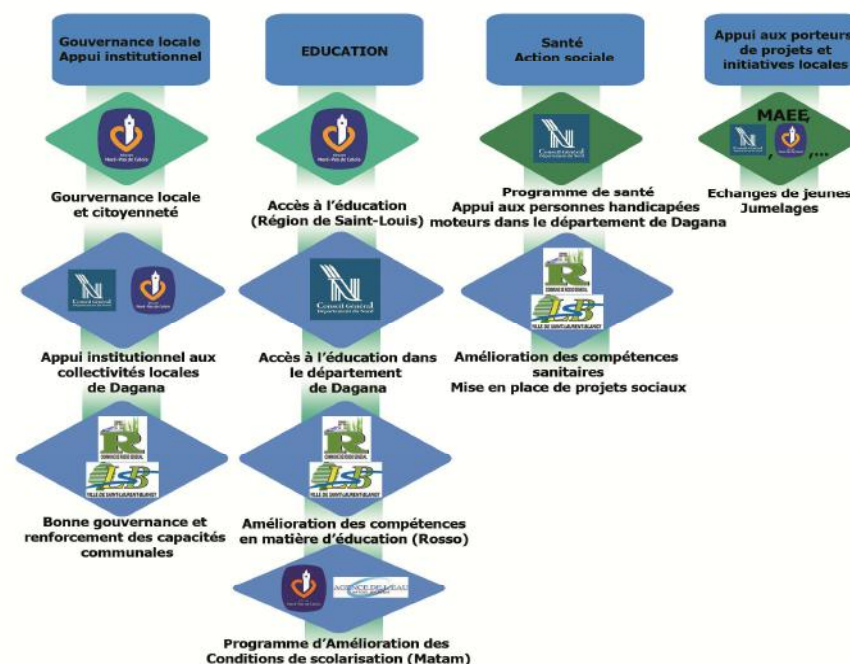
Gouvernance locale
Appui institutionnel

EDUCATION

Santé
Action sociale

Appui aux porteurs de projets et initiatives locales

Gouvernance locale et citoyenneté

Accès à l'éducation (Région de Saint-Louis)

Programme de santé
Appui aux personnes handicapées moteurs dans le département de Dagana

MAEE
, ,...

Echanges de jeunes
Jumelages

Appui institutionnel aux collectivités locales de Dagana

Accès à l'éducation dans le département de Dagana

Amélioration des compétences sanitaires
Mise en place de projets sociaux

Bonne gouvernance et renforcement des capacités communales

Amélioration des compétences en matière d'éducation (Rosso)

Programme d'Amélioration des Conditions de scolarisation (Matam)